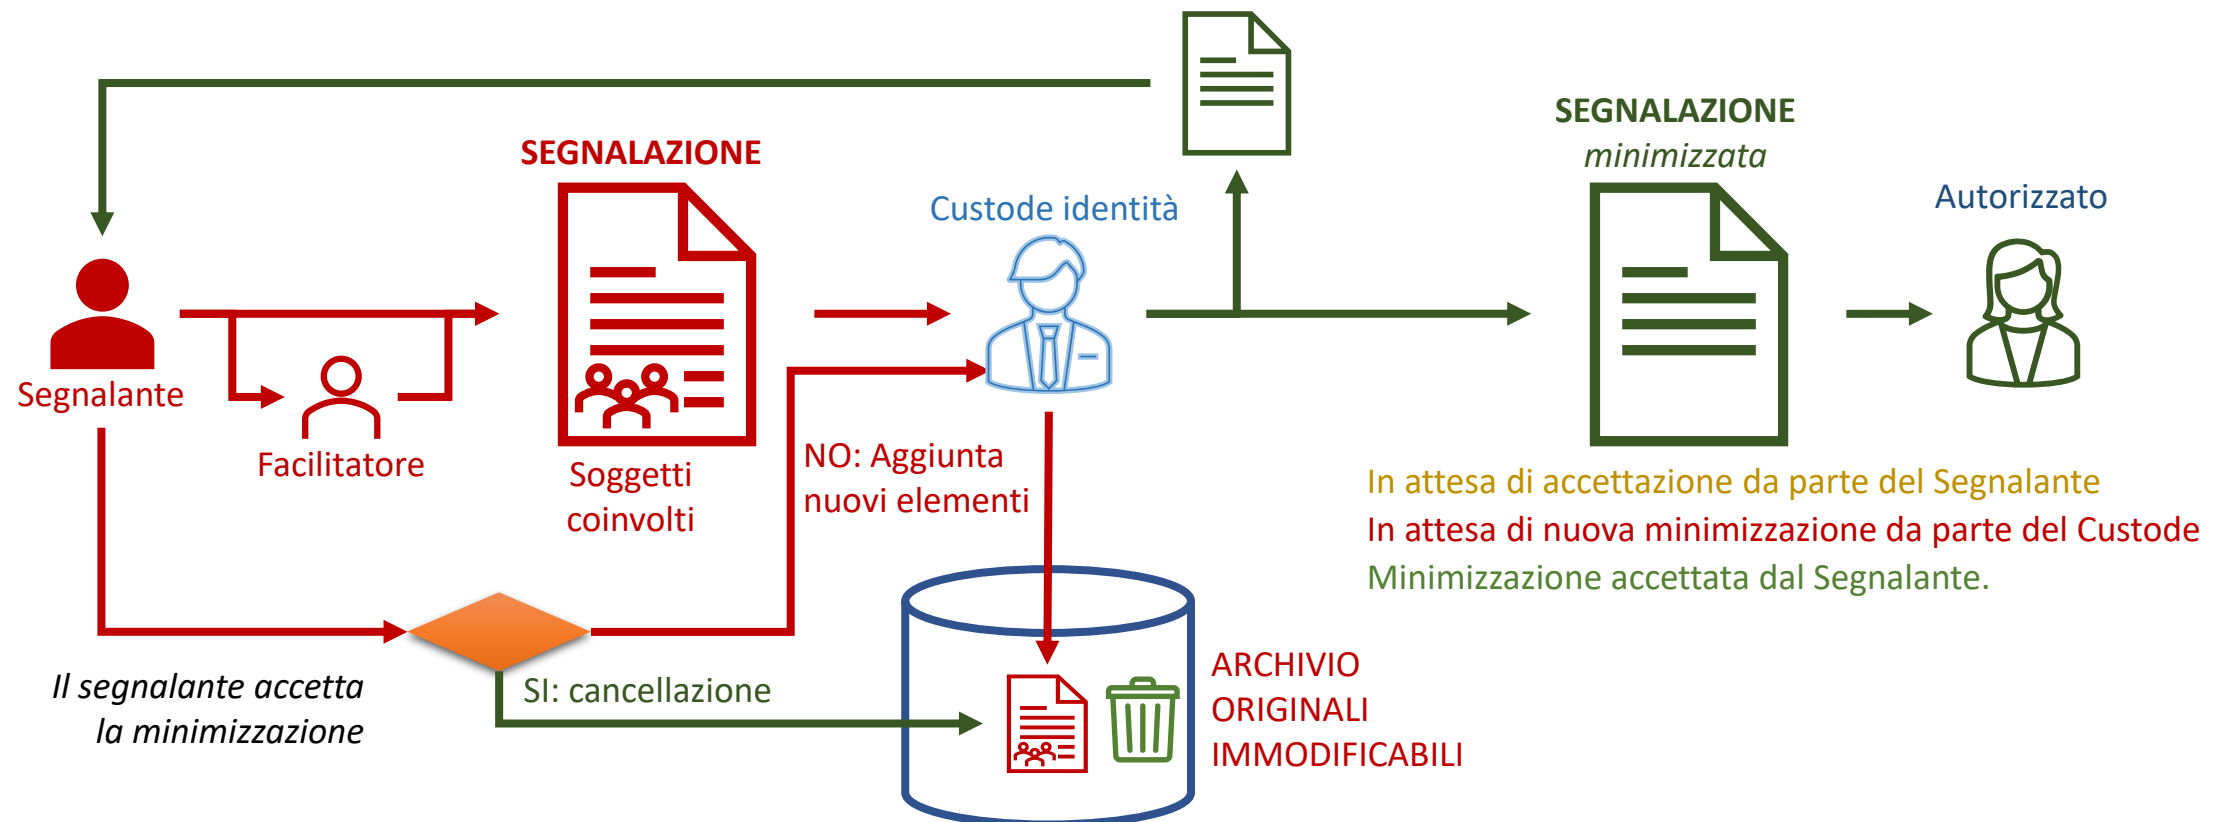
SEGNALAZIONE

Segnalante

Facilitatore

Soggetti coinvolti

Custode identità

SEGNALAZIONE
*minimizzata*

Autorizzato

NO: Aggiunta nuovi elementi

In attesa di accettazione da parte del Segnalante
In attesa di nuova minimizzazione da parte del Custode
Minimizzazione accettata dal Segnalante.

*Il segnalante accetta la minimizzazione*

SI: cancellazione

ARCHIVIO
ORIGINALI
IMMODIFICABILI